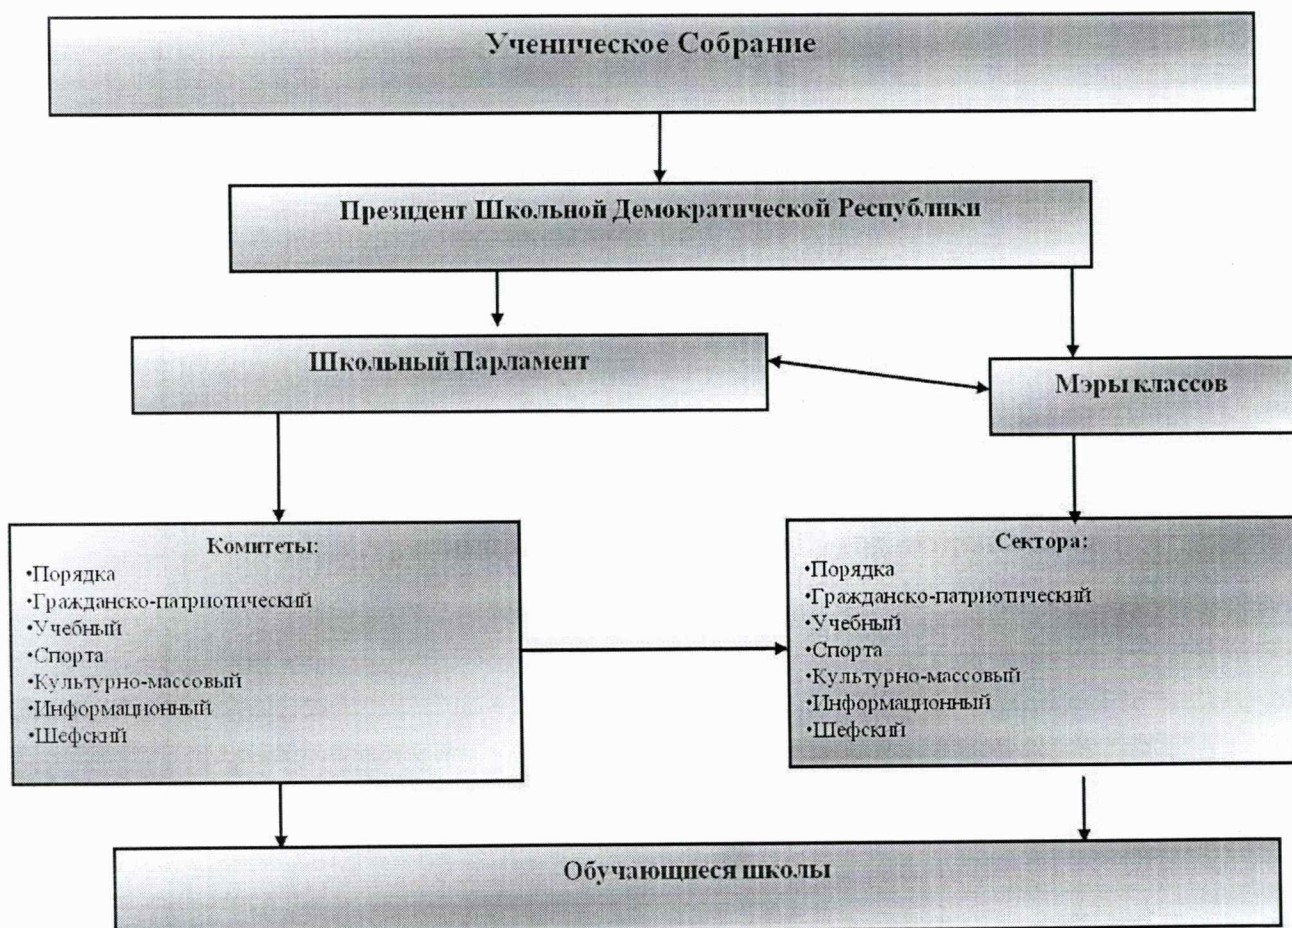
Ученическое Собрание

Президент Школьной Демократической Республики

Школьный Парламент

Мэры классов

Комитеты:
•Порядка
•Гражданско-патриотический
•Учебный
•Спорта
•Культурно-массовый
•Информационный
•Шефский

Сектора:
•Порядка
•Гражданско-патриотический
•Учебный
•Спорта
•Культурно-массовый
•Информационный
•Шефский

Обучающиеся школы